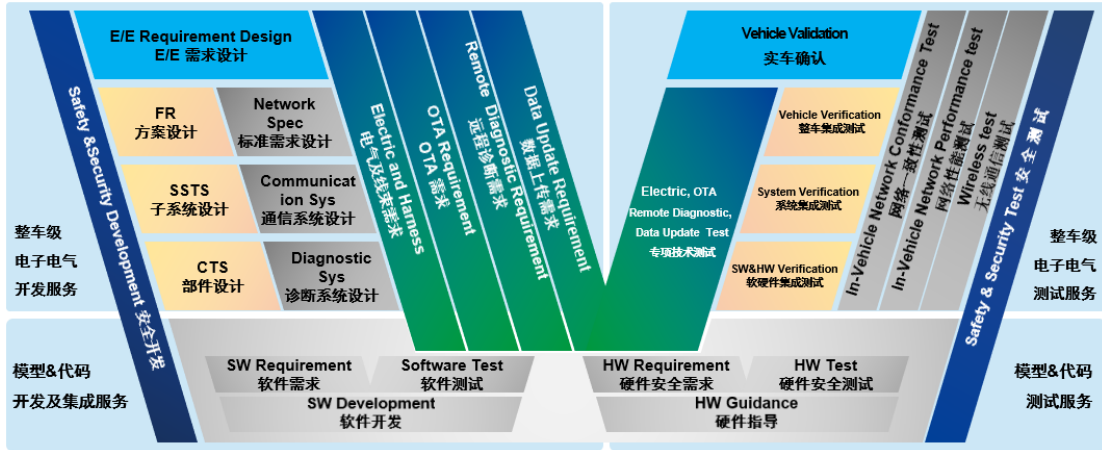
E/E Requirement Design
E/E 需求设计

FR
方案设计

Network Spec
标准需求设计

SSTS
子系统设计

Communication Sys
通信系统设计

CTS
部件设计

Diagnostic Sys
诊断系统设计

Safety &Security Development 安全开发

整车级
电子电气
开发服务

Electric and Harness
电气及线束需求

OTA Requirement
OTA 需求

Remote Diagnostic Requirement
远程诊断需求

Data Update Requirement
数据上传需求

Electric, OTA
Remote Diagnostic,
Data Update Test
专项技术测试

Vehicle Validation
实车确认

Vehicle Verification
整车集成测试

System Verification
系统集成测试

SW&HW Verification
软硬件集成测试

In-Vehicle Network Conformance Test
网络一致性测试

In-Vehicle Network Performance test
网络性能测试

Wireless test
无线通信测试

Safety & Security Test 安全测试

整车级
电子电气
测试服务

模型&代码
开发及集成服务

SW Requirement
软件需求

Software Test
软件测试

SW Development
软件开发

HW Requirement
硬件安全需求

HW Test
硬件安全测试

HW Guidance
硬件指导

模型&代码
测试服务